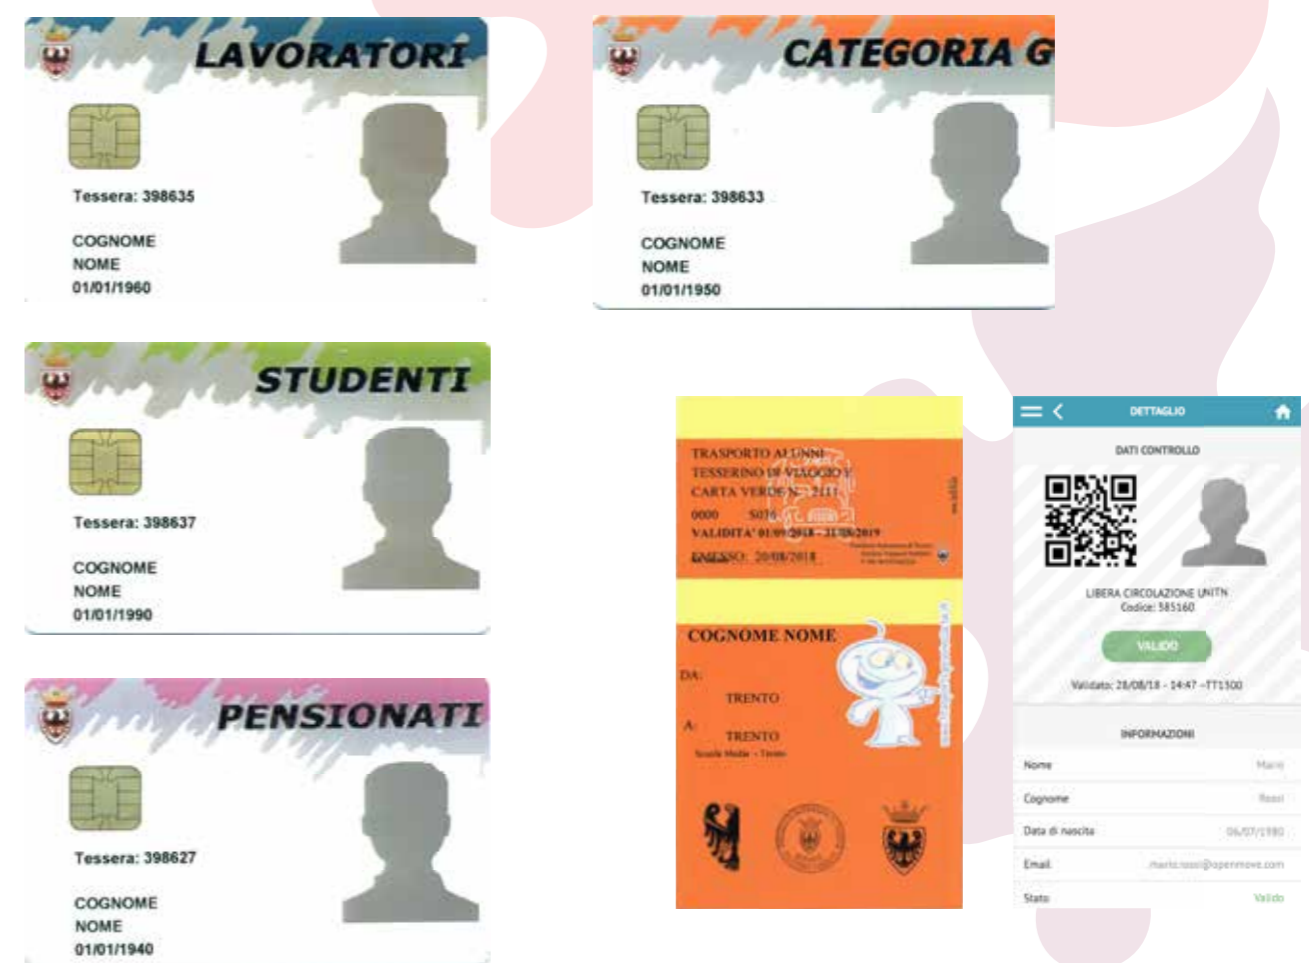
LAVORATORI

Tessera: 398635

COGNOME
NOME
01/01/1960

CATEGORIA G

Tessera: 398633

COGNOME
NOME
01/01/1950

STUDENTI

Tessera: 398637

COGNOME
NOME
01/01/1990

PENSIONATI

Tessera: 398627

COGNOME
NOME
01/01/1940

TRASPORTO ALUNNI
TESSERINO DI VIAGGIO Y
CARTA VERDE N. 2111
0000 S016
VALIDITA' 01/09/2018 - 31/08/2019
EMESSO: 20/08/2018

COGNOME NOME
DA:
TRENTO
A:
TRENTO
Scuola Media - Trento

DETTAGLIO
DATI CONTROLLO
LIBERA CIRCOLAZIONE UNITN
Codice: 585160
VALIDO
Validato: 28/08/18 - 14:47 -TT1500
INFORMAZIONI
Nome Mario
Cognome Rossi
Data di nascita 06/07/1980
Email mario.rossi@openmove.com
Stato Valido